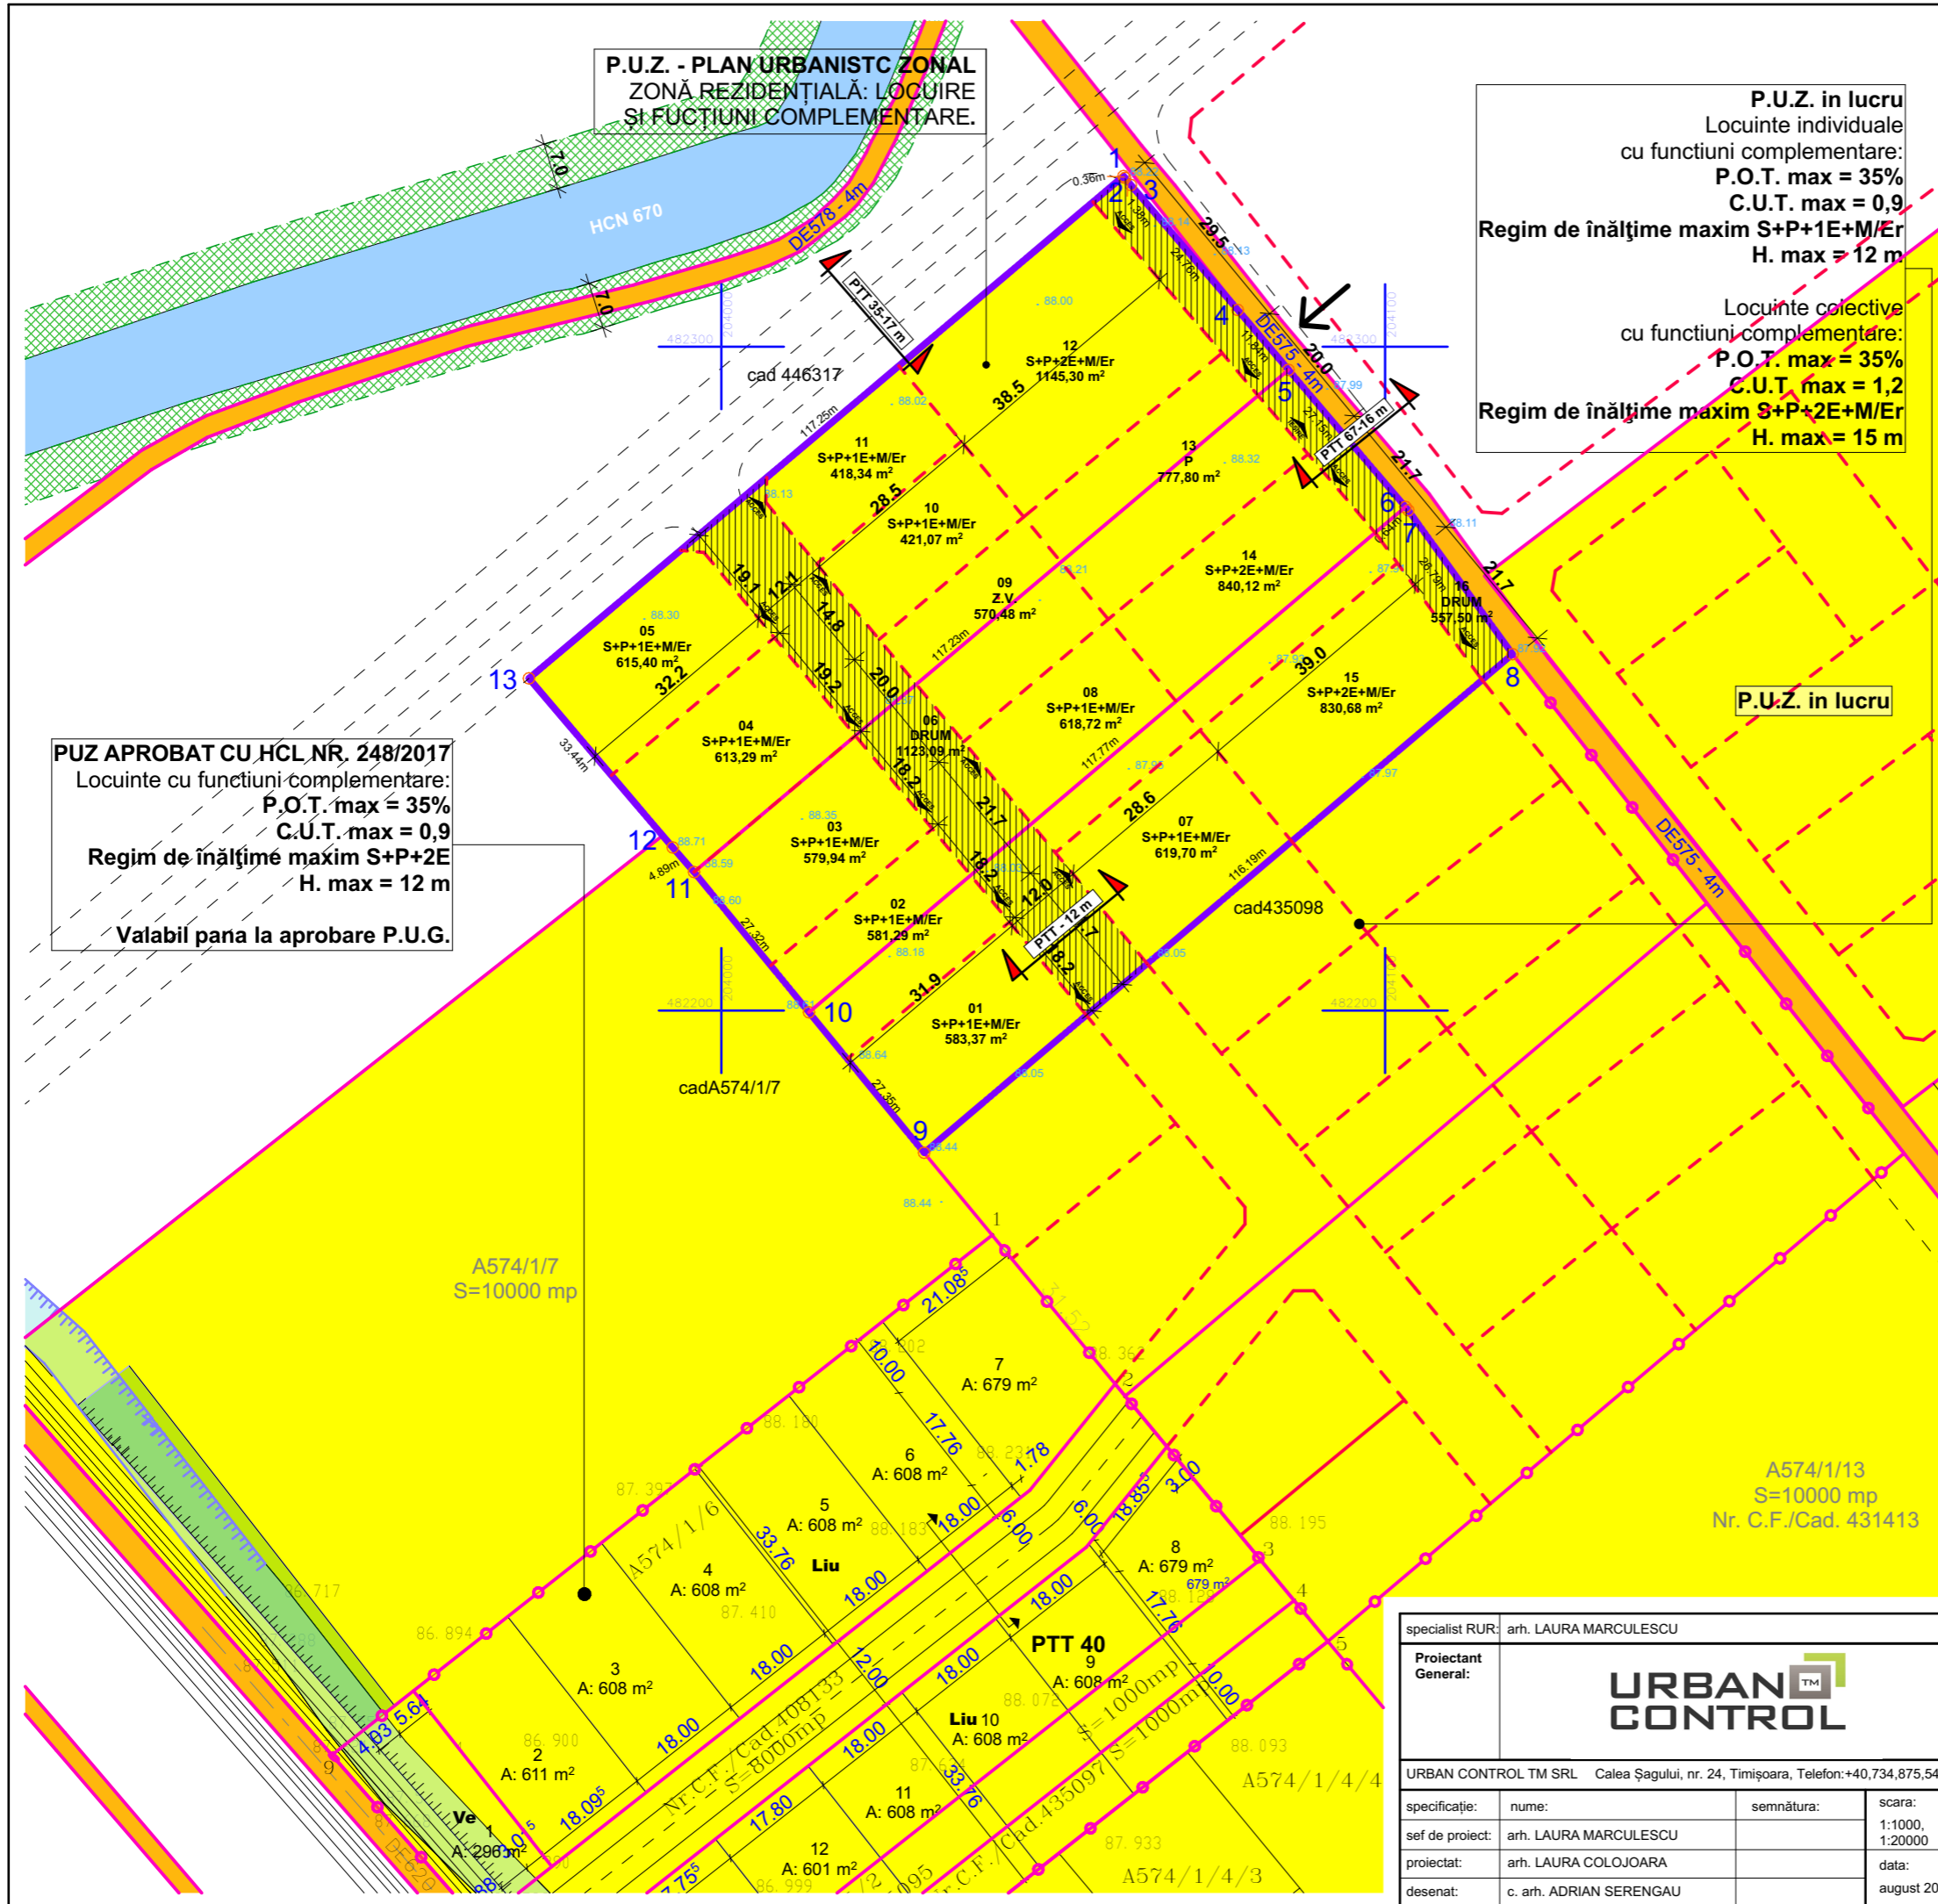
P.U.Z. - PLAN URBANISTC ZONAL
ZONĂ REZIDENȚIALĂ: LOCUIRE
ȘI FUCȚIUNI COMPLEMENTARE.

P.U.Z. in lucru
Locuinte individuale
cu functiuni complementare:
P.O.T. max = 35%
C.U.T. max = 0,9
Regim de înălţime maxim S+P+1E+M/Er
H. max = 12 m

Locuinte colective
cu functiuni complementare:
P.O.T. max = 35%
C.U.T. max = 1,2
Regim de înălţime maxim S+P+2E+M/Er
H. max = 15 m

HCN 670
DE578 - 4m
7.0
7.0
PTT 35-17 m
cad 446317
DE575 - 4m
PTT 67-16 m
29.5
20.0
21.7
21.7

12
S+P+2E+M/Er
1145,30 m²

11
S+P+1E+M/Er
418,34 m²

13
P
777,80 m²

10
S+P+1E+M/Er
421,07 m²

09
Z.V.
570,48 m²

14
S+P+2E+M/Er
840,12 m²

16
DRUM
557,50 m²

05
S+P+1E+M/Er
615,40 m²

04
S+P+1E+M/Er
613,29 m²

06
DRUM
1123,09 m²

08
S+P+1E+M/Er
618,72 m²

15
S+P+2E+M/Er
830,68 m²

03
S+P+1E+M/Er
579,94 m²

07
S+P+1E+M/Er
619,70 m²

02
S+P+1E+M/Er
581,29 m²

01
S+P+1E+M/Er
583,37 m²

38.5
28.5
19.1
12.1
14.8
19.2
20.0
32.2
18.2
21.7
18.2
12.0
28.6
39.0
31.9
PTT - 12 m
cad435098
cadA574/1/7
1 2 3 4 5 6 7 8 9 10 11 12 13

P.U.Z. in lucru

PUZ APROBAT CU HCL NR. 248/2017
Locuinte cu functiuni complementare:
P.O.T. max = 35%
C.U.T. max = 0,9
Regim de înălţime maxim S+P+2E
H. max = 12 m

Valabil pana la aprobare P.U.G.

A574/1/7
S=10000 mp

DE575 - 4m

A574/1/13
S=10000 mp
Nr. C.F./Cad. 431413

7
A: 679 m²
6
A: 608 m²
5
A: 608 m²
4
A: 608 m²
Liu
3
A: 608 m²
2
A: 611 m²
1
A: 296 m²
Ve
8
A: 679 m²
PTT 40
9
A: 608 m²
Liu 10
A: 608 m²
11
A: 608 m²
12
A: 601 m²
A574/1/6
A574/1/4/4
A574/1/4/3
21.08
10.00
17.76
1.78
18.00
6.00
6.00
18.85
3.00
33.76
18.00
18.00
12.00
18.00
18.00
18.00
18.00
18.095
17.80
17.76
10.00
33.76
4.03
5.64
Nr.C.F./Cad.408133 S=8000mp
Nr.C.F./Cad.435097 S=1000mp S=1000mp

specialist RUR: arh. LAURA MARCULESCU
Proiectant General:
URBAN CONTROL
URBAN CONTROL TM SRL Calea Şagului, nr. 24, Timişoara, Telefon:+40,734,875,54
specificaţie: | nume: | semnătura: | scara:
1:1000, 1:20000
sef de proiect: arh. LAURA MARCULESCU
proiectat: arh. LAURA COLOJOARA
data:
desenat: c. arh. ADRIAN SERENGAU
august 20